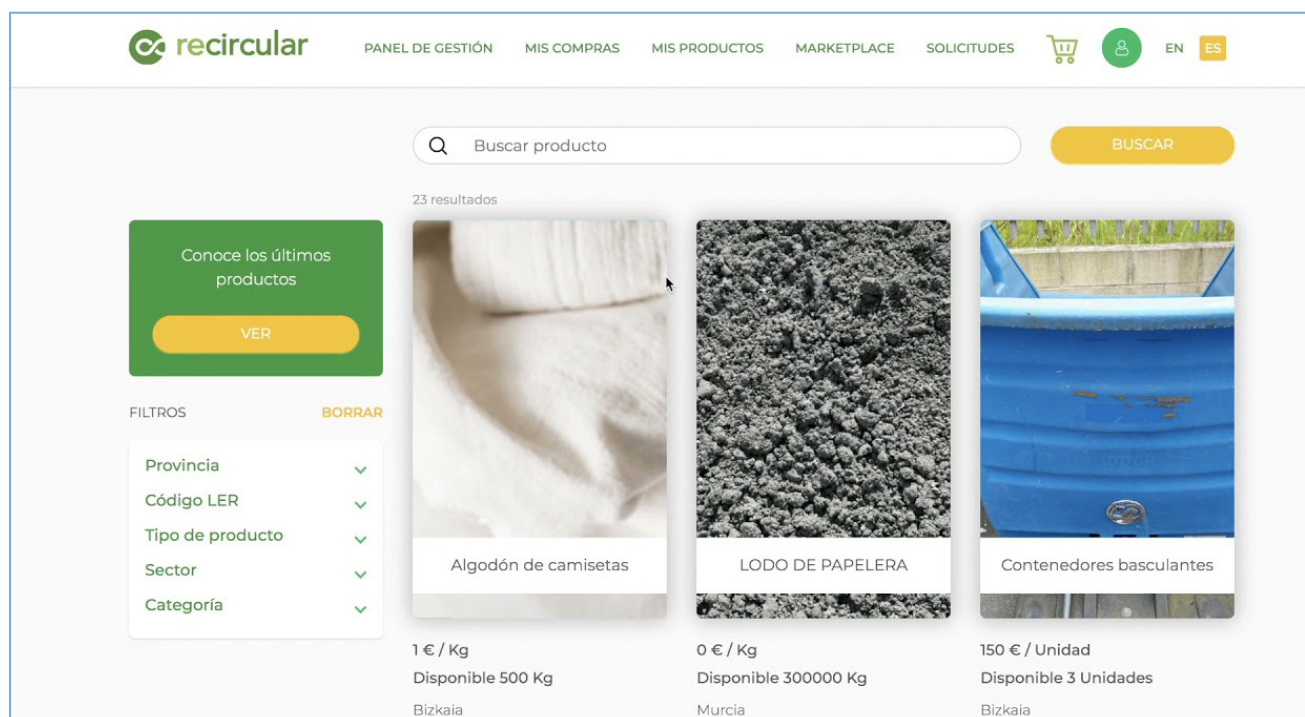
recircular

PANEL DE GESTIÓN MIS COMPRAS MIS PRODUCTOS MARKETPLACE SOLICITUDES EN ES

Buscar producto

BUSCAR

23 resultados

Conoce los últimos productos

VER

FILTROS BORRAR

Provincia

Código LER

Tipo de producto

Sector

Categoría

Algodón de camisetas

1 € / Kg

Disponible 500 Kg

Bizkaia

LODO DE PAPELERA

0 € / Kg

Disponible 300000 Kg

Murcia

Contenedores basculantes

150 € / Unidad

Disponible 3 Unidades

Bizkaia